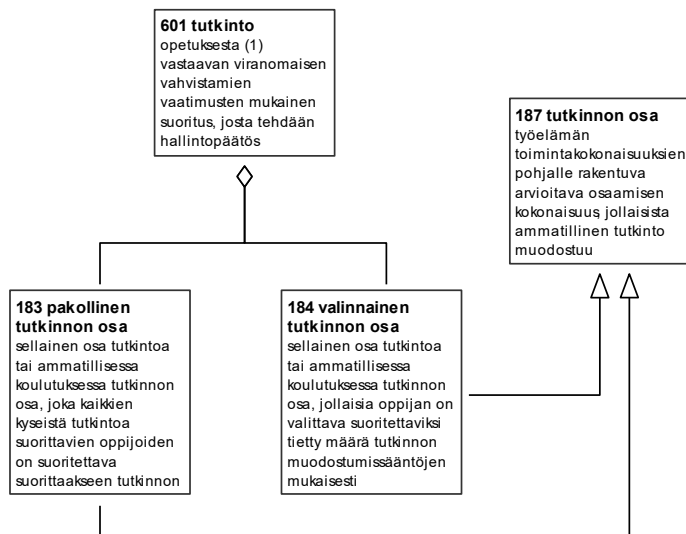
**601 tutkinto**
opetuksesta (1) vastaavan viranomaisen vahvistamien vaatimusten mukainen suoritus, josta tehdään hallintopäätös

**187 tutkinnon osa**
työelämän toimintakokonaisuuksien pohjalle rakentuva arvioitava osaamisen kokonaisuus, jollaisista ammatillinen tutkinto muodostuu

**183 pakollinen tutkinnon osa**
sellainen osa tutkintoa tai ammatillisessa koulutuksessa tutkinnon osa, joka kaikkien kyseistä tutkintoa suorittavien oppijoiden on suoritettava suorittaakseen tutkinnon

**184 valinnainen tutkinnon osa**
sellainen osa tutkintoa tai ammatillisessa koulutuksessa tutkinnon osa, jollaisia oppijan on valittava suoritettaviksi tietty määrä tutkinnon muodostumissääntöjen mukaisesti